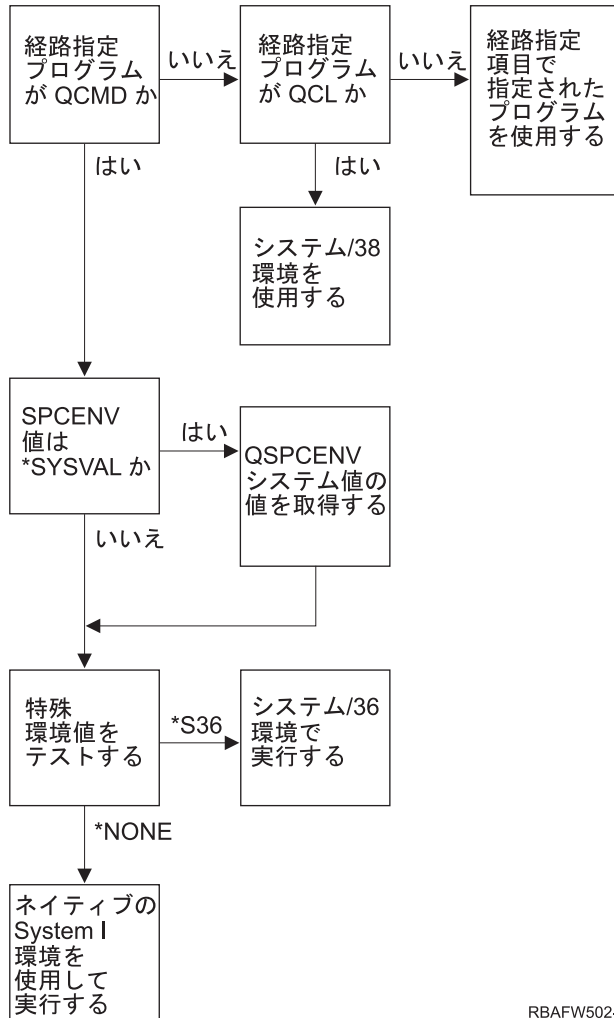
経路指定プログラムが QCMD か

いいえ

経路指定プログラムが QCL か

いいえ

経路指定項目で指定されたプログラムを使用する

はい

はい

システム/38環境を使用する

SPCENV値は*SYSVAL か

はい

QSPCENVシステム値の値を取得する

いいえ

特殊環境値をテストする

*S36

システム/36環境で実行する

*NONE

ネイティブのSystem I環境を使用して実行する

RBAFW502